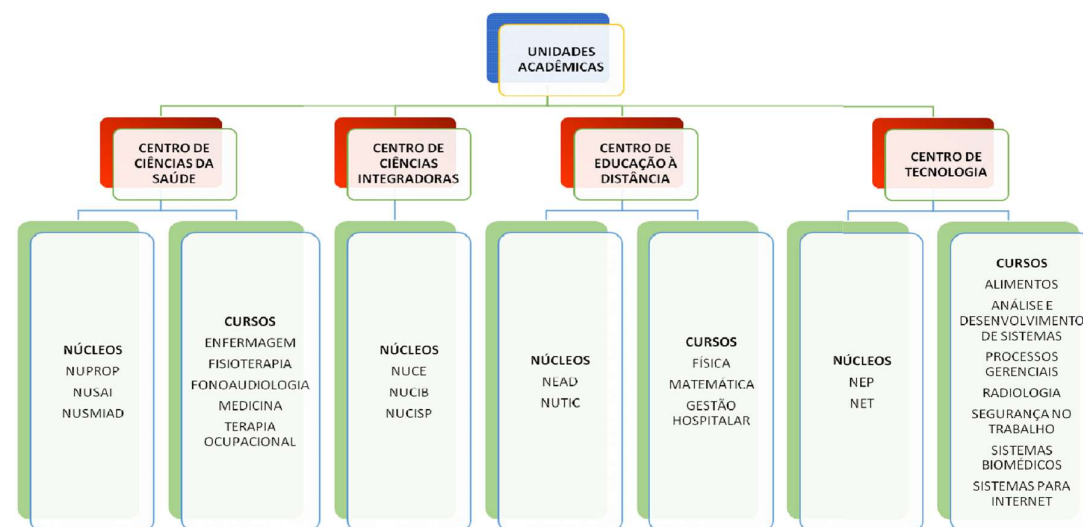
UNIDADES ACADÊMICAS

CENTRO DE CIÊNCIAS DA SAÚDE

NÚCLEOS
NUPROP
NUSAI
NUSMIAD

CURSOS
ENFERMAGEM
FISIOTERAPIA
FONOAUDIOLOGIA
MEDICINA
TERAPIA OCUPACIONAL

CENTRO DE CIÊNCIAS INTEGRADORAS

NÚCLEOS
NUCE
NUCIB
NUCISP

CENTRO DE EDUCAÇÃO À DISTÂNCIA

NÚCLEOS
NEAD
NUTIC

CURSOS
FÍSICA
MATEMÁTICA
GESTÃO HOSPITALAR

CENTRO DE TECNOLOGIA

NÚCLEOS
NEP
NET

CURSOS
ALIMENTOS
ANÁLISE E DESENVOLVIMENTO DE SISTEMAS
PROCESSOS GERENCIAIS
RADIOLOGIA
SEGURANÇA NO TRABALHO
SISTEMAS BIOMÉDICOS
SISTEMAS PARA INTERNET